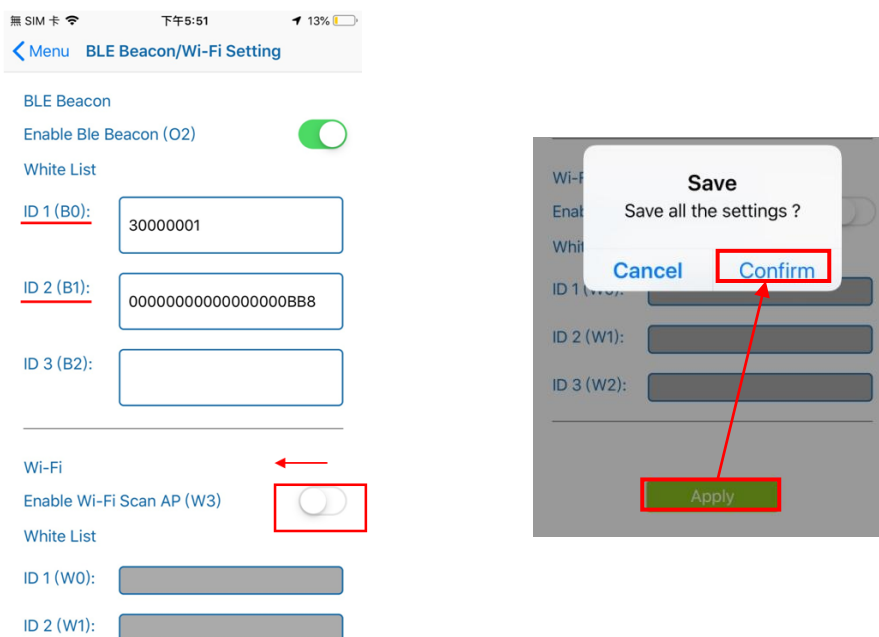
無 SIM 卡 下午5:51 13%

Menu BLE Beacon/Wi-Fi Setting

BLE Beacon

Enable Ble Beacon (O2)

White List

ID 1 (B0): 30000001

ID 2 (B1): 0000000000000000BB8

ID 3 (B2):

Wi-Fi

Enable Wi-Fi Scan AP (W3)

White List

ID 1 (W0):

ID 2 (W1):

Wi-F

Enab

Whit

Save

Save all the settings ?

Cancel Confirm

ID 1 (W0):

ID 2 (W1):

ID 3 (W2):

Apply